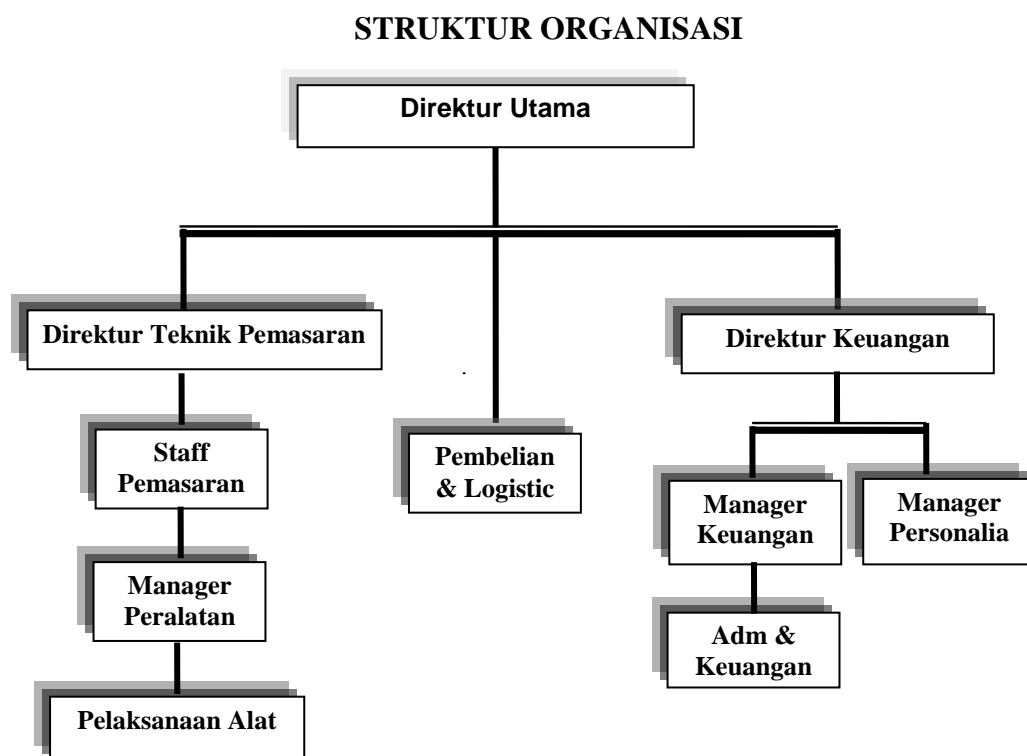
STRUKTUR ORGANISASI

Direktur Utama

Direktur Teknik Pemasaran

Staff Pemasaran

Manager Peralatan

Pelaksanaan Alat

Pembelian & Logistic

Direktur Keuangan

Manager Keuangan

Adm & Keuangan

Manager Personalia